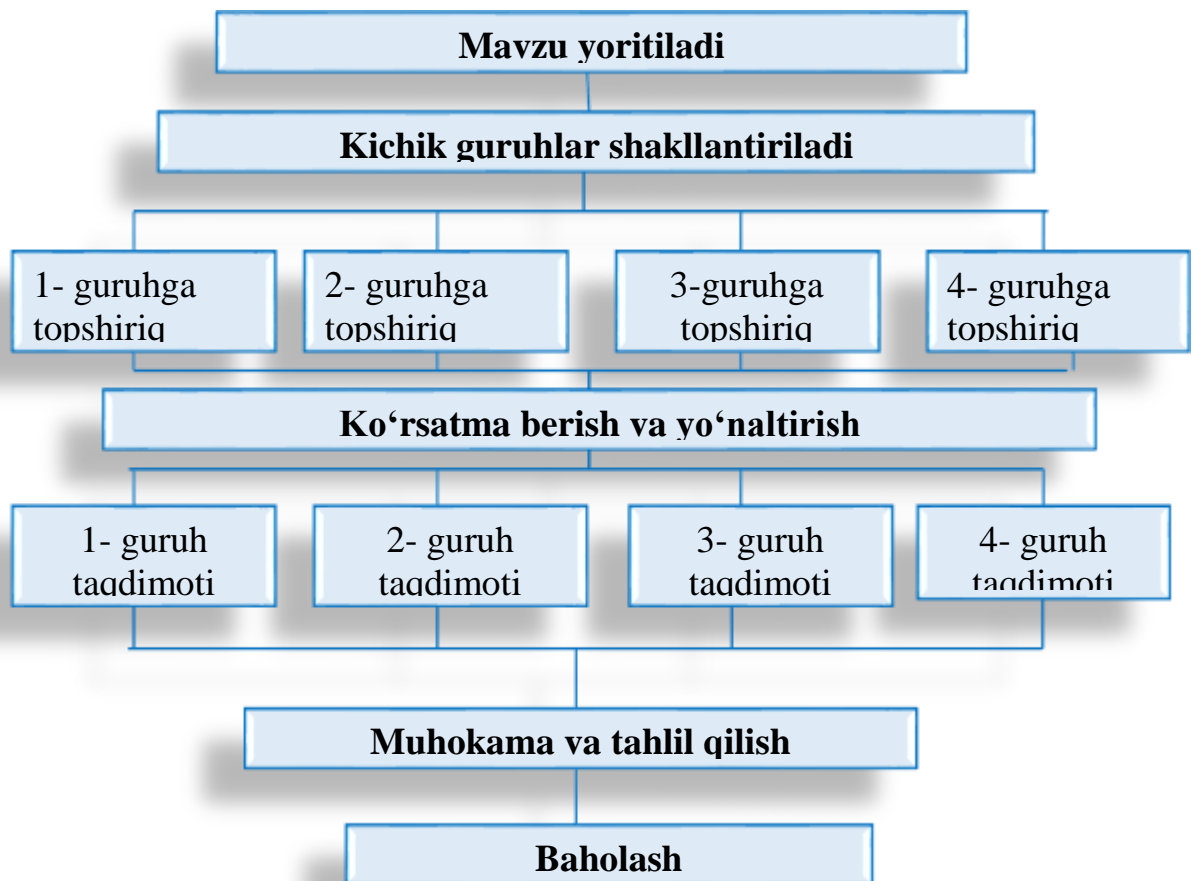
Mavzu yoritiladi

Kichik guruhlar shakllantiriladi

1- guruhga topshiriq

2- guruhga topshiriq

3-guruhga topshiriq

4- guruhga topshiriq

Ko‘rsatma berish va yo‘naltirish

1- guruh taqdimoti

2- guruh taqdimoti

3- guruh taqdimoti

4- guruh taqdimoti

Muhokama va tahlil qilish

Baholash